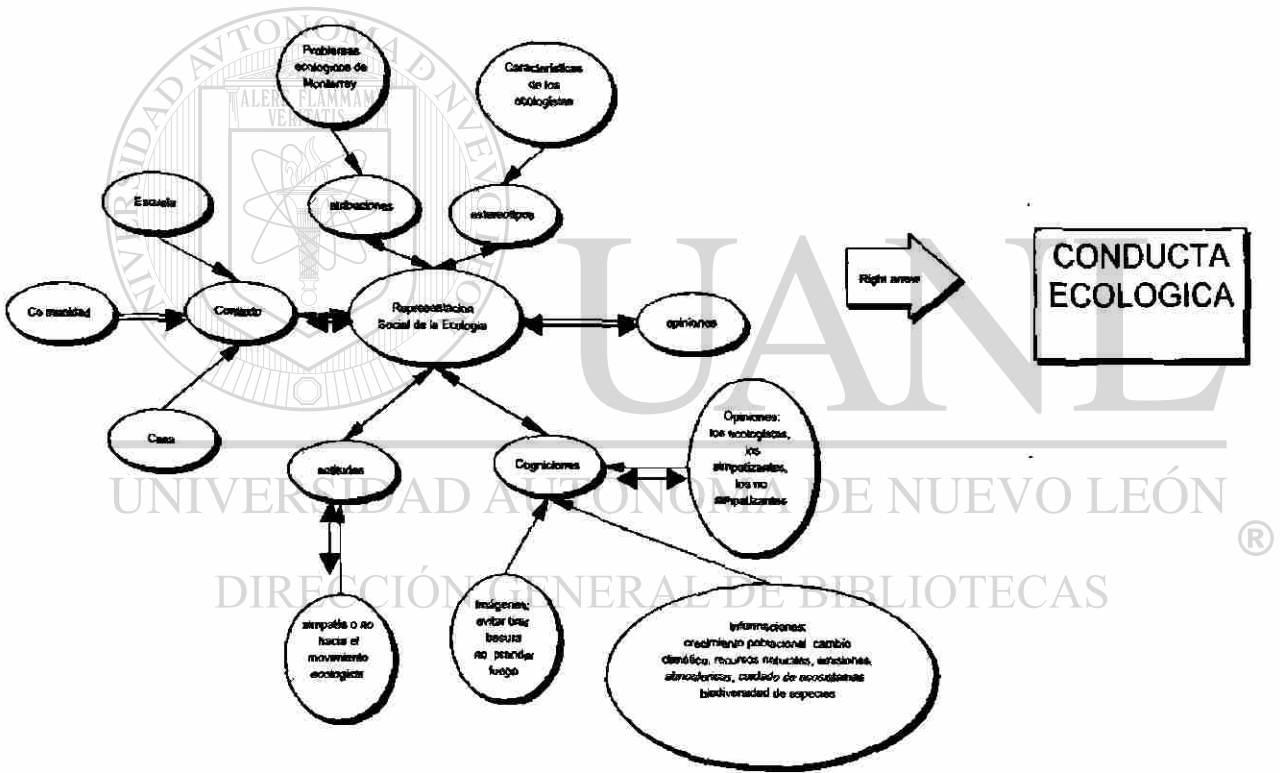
UNIVERSIDAD AUTÓNOMA DE NUEVO LEÓN

ALERE FLAMMAM VERITATIS

Problemas ecologicos de Monterrey

Caracteristicas de los ecologistas

Escuela

atribuciones

estereotipos

Right arrow

CONDUCTA ECOLOGICA

Comunidad

Contexto

Representacion Social de la Ecologia

opiniones

Casa

Opiniones: los ecologistas, los simpatizantes, los no simpatizantes

actitudes

Cogniciones

UANL

UNIVERSIDAD AUTÓNOMA DE NUEVO LEÓN

®

DIRECCIÓN GENERAL DE BIBLIOTECAS

simpatia o no hacia el movimiento ecologista

Imágenes: evitar tirar basura no prender fuego

Informaciones: crecimiento poblacional cambio climático, recursos naturales, emisiones atmosfericas, cuidado de ecosistemas biodiversidad de especies